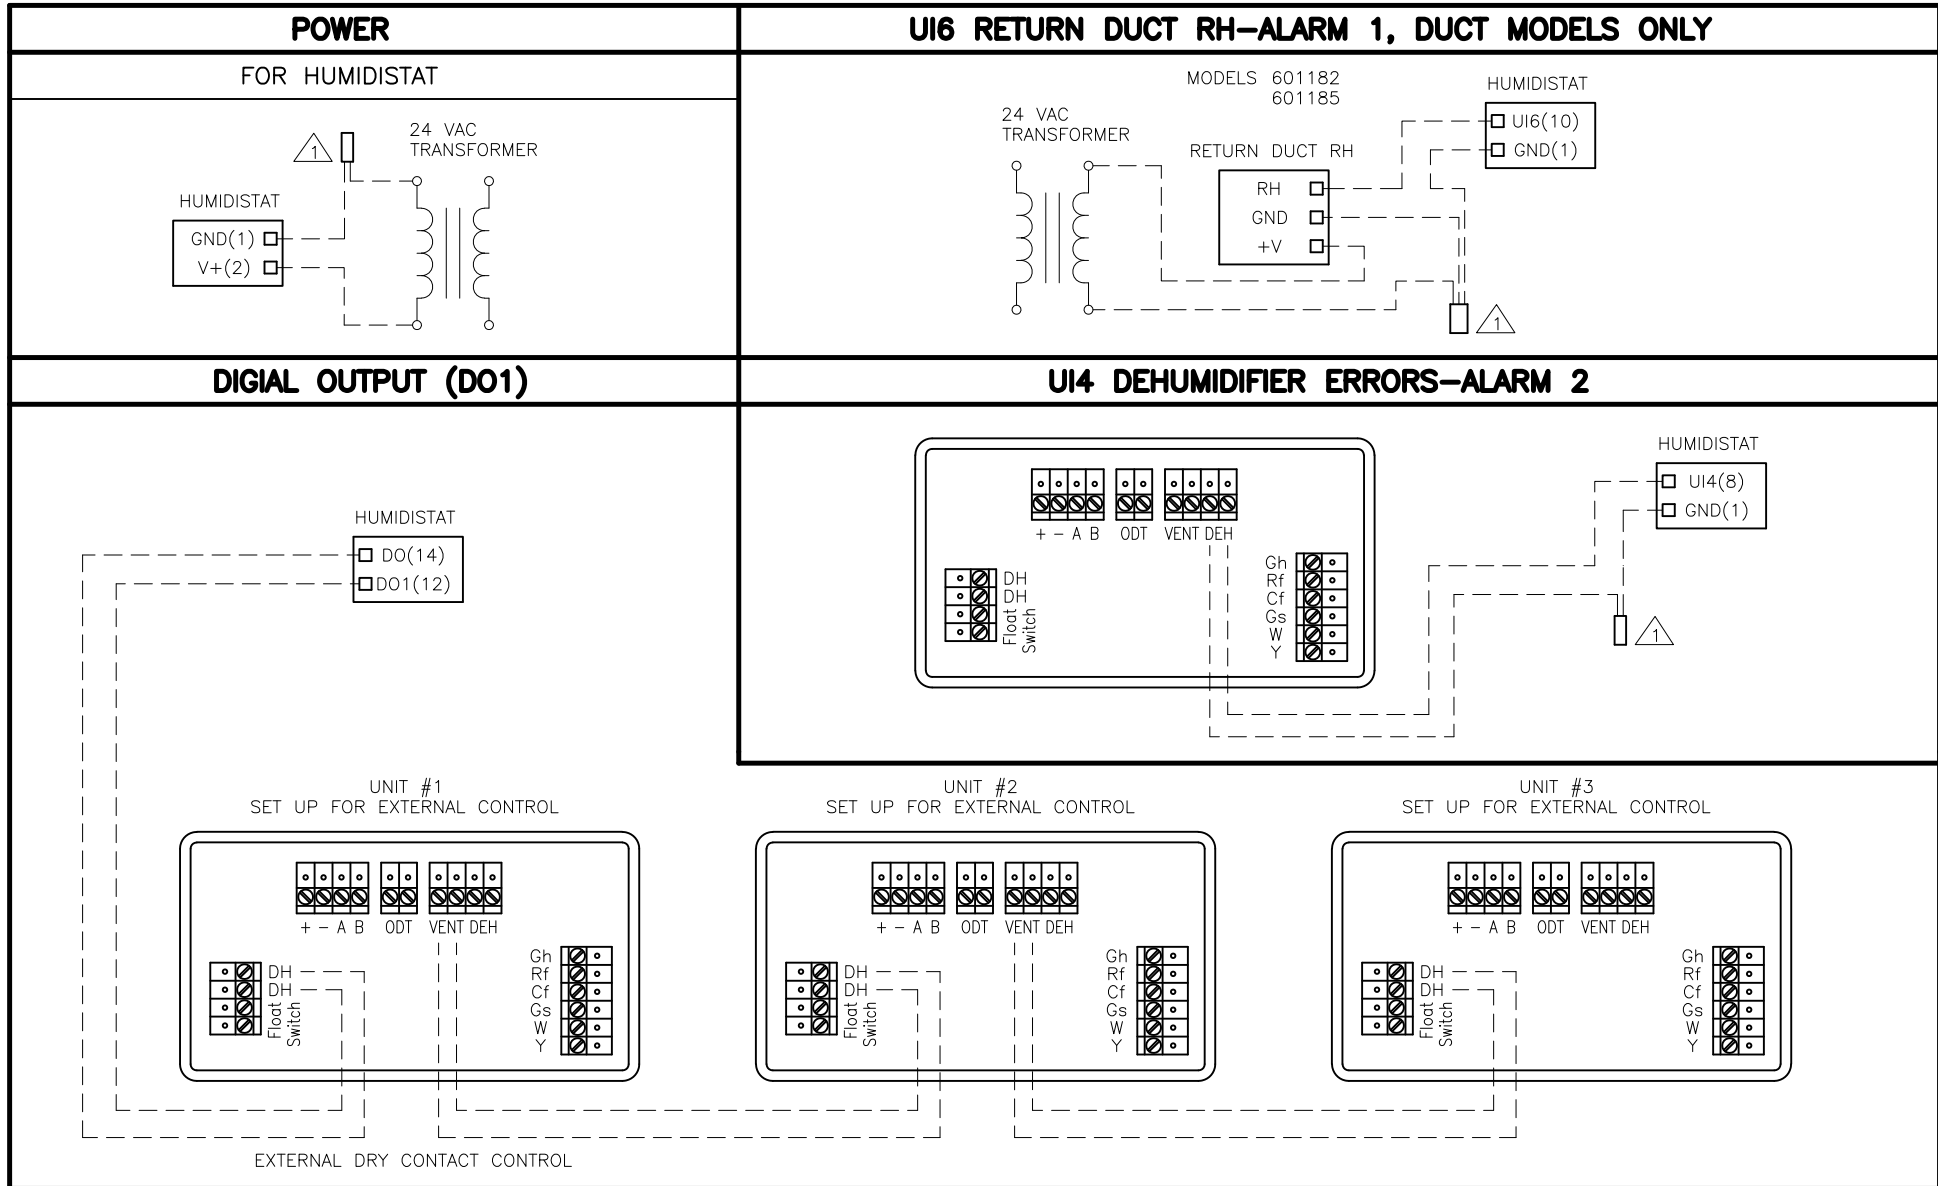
POWER

FOR HUMIDISTAT

1

24 VAC
TRANSFORMER

HUMIDISTAT
GND(1)
V+(2)

UI6 RETURN DUCT RH–ALARM 1, DUCT MODELS ONLY

MODELS 601182
601185

HUMIDISTAT
UI6(10)
GND(1)

24 VAC
TRANSFORMER

RETURN DUCT RH
RH
GND
+V

1

DIGIAL OUTPUT (DO1)

HUMIDISTAT
DO(14)
DO1(12)

UI4 DEHUMIDIFIER ERRORS–ALARM 2

+ – A B ODT VENT DEH
DH
DH
Float Switch
Gh
Rf
Cf
Gs
W
Y

HUMIDISTAT
UI4(8)
GND(1)

1

UNIT #1
SET UP FOR EXTERNAL CONTROL

+ – A B ODT VENT DEH
DH
DH
Float Switch
Gh
Rf
Cf
Gs
W
Y

UNIT #2
SET UP FOR EXTERNAL CONTROL

+ – A B ODT VENT DEH
DH
DH
Float Switch
Gh
Rf
Cf
Gs
W
Y

UNIT #3
SET UP FOR EXTERNAL CONTROL

+ – A B ODT VENT DEH
DH
DH
Float Switch
Gh
Rf
Cf
Gs
W
Y

EXTERNAL DRY CONTACT CONTROL